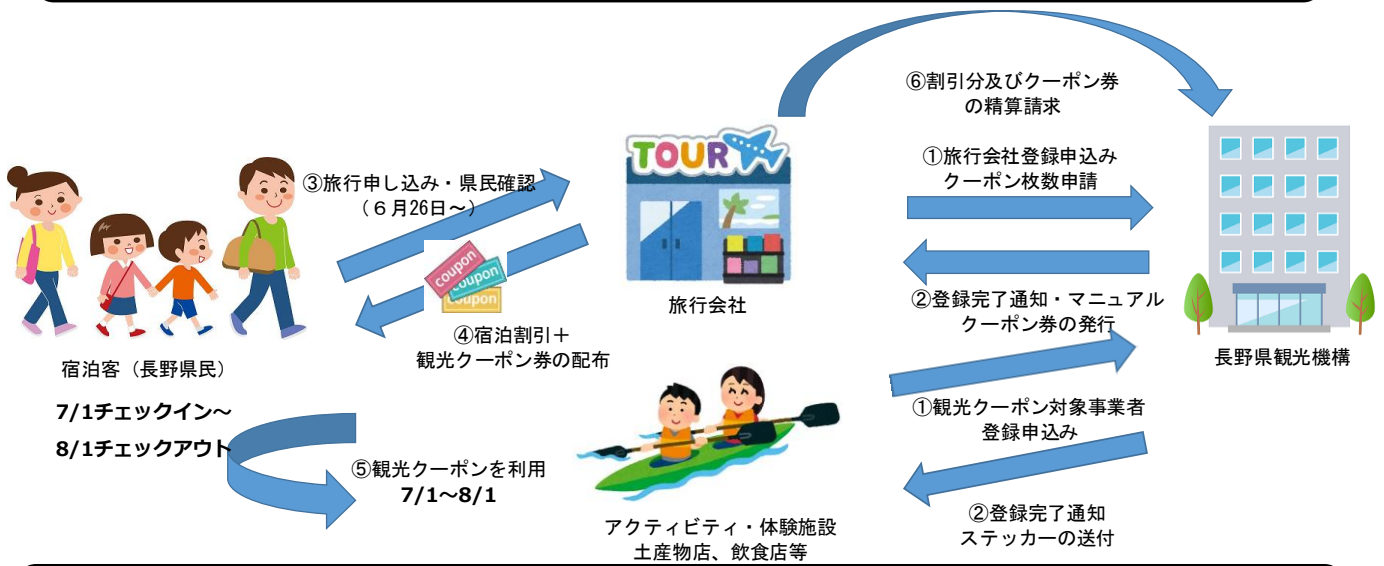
⑥割引分及びクーポン券の精算請求

③旅行申し込み・県民確認（６月26日～）

TOUR

①旅行会社登録申込みクーポン枚数申請

coupon
coupon
coupon

旅行会社

②登録完了通知・マニュアルクーポン券の発行

④宿泊割引＋観光クーポン券の配布

宿泊客（長野県民）

長野県観光機構

7/1チェックイン～
8/1チェックアウト

①観光クーポン対象事業者登録申込み

⑤観光クーポンを利用
7/1～8/1

アクティビティ・体験施設
土産物店、飲食店等

②登録完了通知
ステッカーの送付